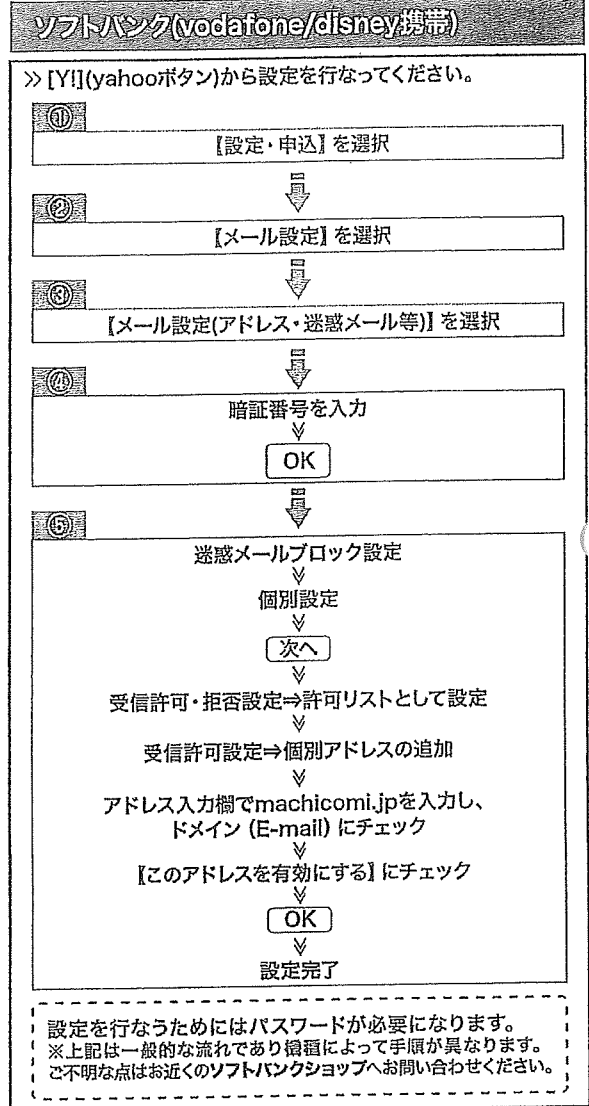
ソフトバンク(vodafone/disney携帯)

≫ [Y!](yahooボタン)から設定を行なってください。

①
【設定・申込】を選択

②
【メール設定】を選択

③
【メール設定(アドレス・迷惑メール等)】を選択

④
暗証番号を入力
OK

⑤
迷惑メールブロック設定
個別設定
次へ
受信許可・拒否設定⇒許可リストとして設定
受信許可設定⇒個別アドレスの追加
アドレス入力欄でmachicomi.jpを入力し、ドメイン (E-mail) にチェック
【このアドレスを有効にする】にチェック
OK
設定完了

設定を行なうためにはパスワードが必要になります。
※上記は一般的な流れであり機種によって手順が異なります。
ご不明な点はお近くのソフトバンクショップへお問い合わせください。